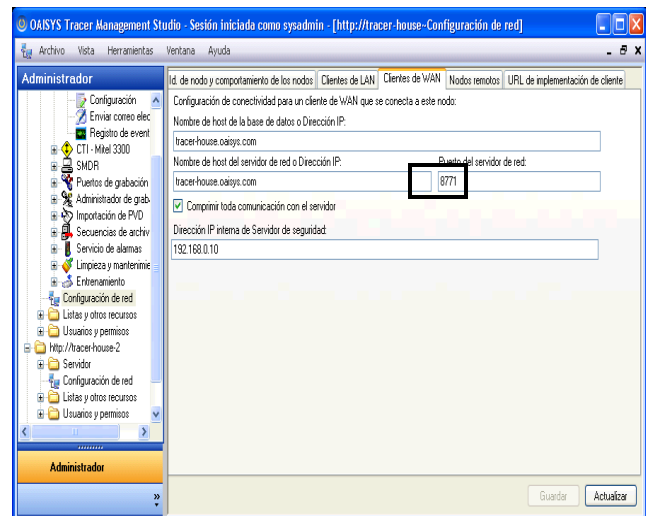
OAISYS Tracer Management Studio - Sesión iniciada como sysadmin - [http://tracer-house-Configuración de red]

Archivo Vista Herramientas Ventana Ayuda

Administrador

Configuración
Enviar correo elec
Registro de event
CTI - Mitel 3300
SMDR
Puertos de grabación
Administrador de grab
Importación de PVD
Secuencias de archiv
Servicio de alarmas
Limpieza y mantenimie
Entrenamiento
Configuración de red
Listas y otros recursos
Usuarios y permisos
http://tracer-house-2
Servidor
Configuración de red
Listas y otros recursos
Usuarios y permisos

Administrador

Id. de nodo y comportamiento de los nodos | Clientes de LAN | Clientes de WAN | Nodos remotos | URL de implementación de cliente

Configuración de conectividad para un cliente de WAN que se conecta a este nodo:

Nombre de host de la base de datos o Dirección IP:
tracer-house.oaisys.com

Nombre de host del servidor de red o Dirección IP:
tracer-house.oaisys.com

Puerto del servidor de red:
8771

Comprimir toda comunicación con el servidor

Dirección IP interna de Servidor de seguridad:
192.168.0.10

Guardar Actualizar